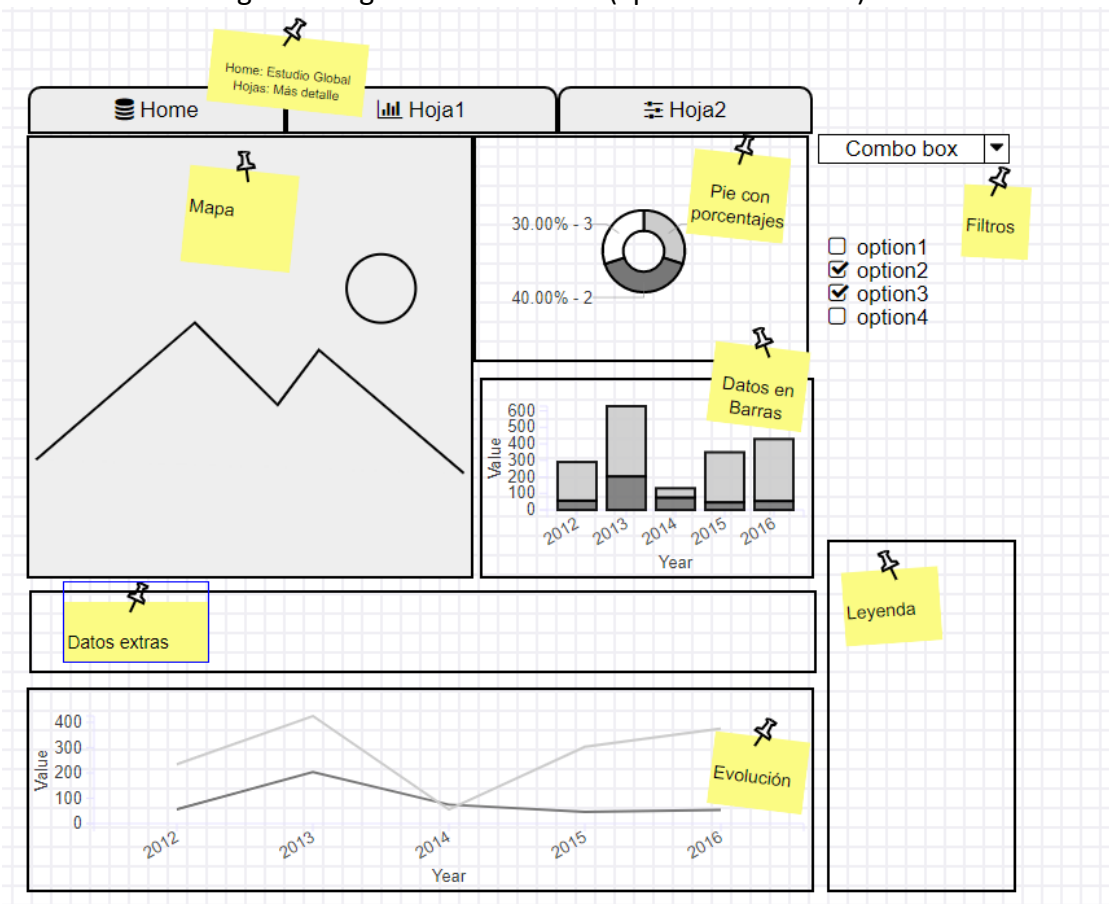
Home: Estudio Global
Hojas: Más detalle

Home
Hoja1
Hoja2

Combo box

Mapa

Pie con porcentajes

30.00% - 3
40.00% - 2

Filtros

option1
option2
option3
option4

Datos en Barras

600
500
400
300
200
100
0
Value
2012
2013
2014
2015
2016
Year

Leyenda

Datos extras

400
300
200
100
0
Value
2012
2013
2014
2015
2016
Year

Evolución